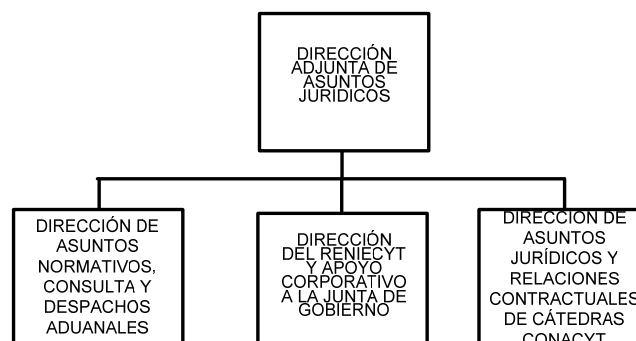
DIRECCIÓN ADJUNTA DE ASUNTOS JURIDICOS

DIRECCIÓN DE ASUNTOS NORMATIVOS, CONSULTA Y DESPACHOS ADUANALES

DIRECCIÓN DEL RENIECYT Y APOYO CORPORATIVO A LA JUNTA DE GOBIERNO

DIRECCIÓN DE ASUNTOS JURÍDICOS Y RELACIONES CONTRACTUALES DE CÁTEDRAS CONACYT